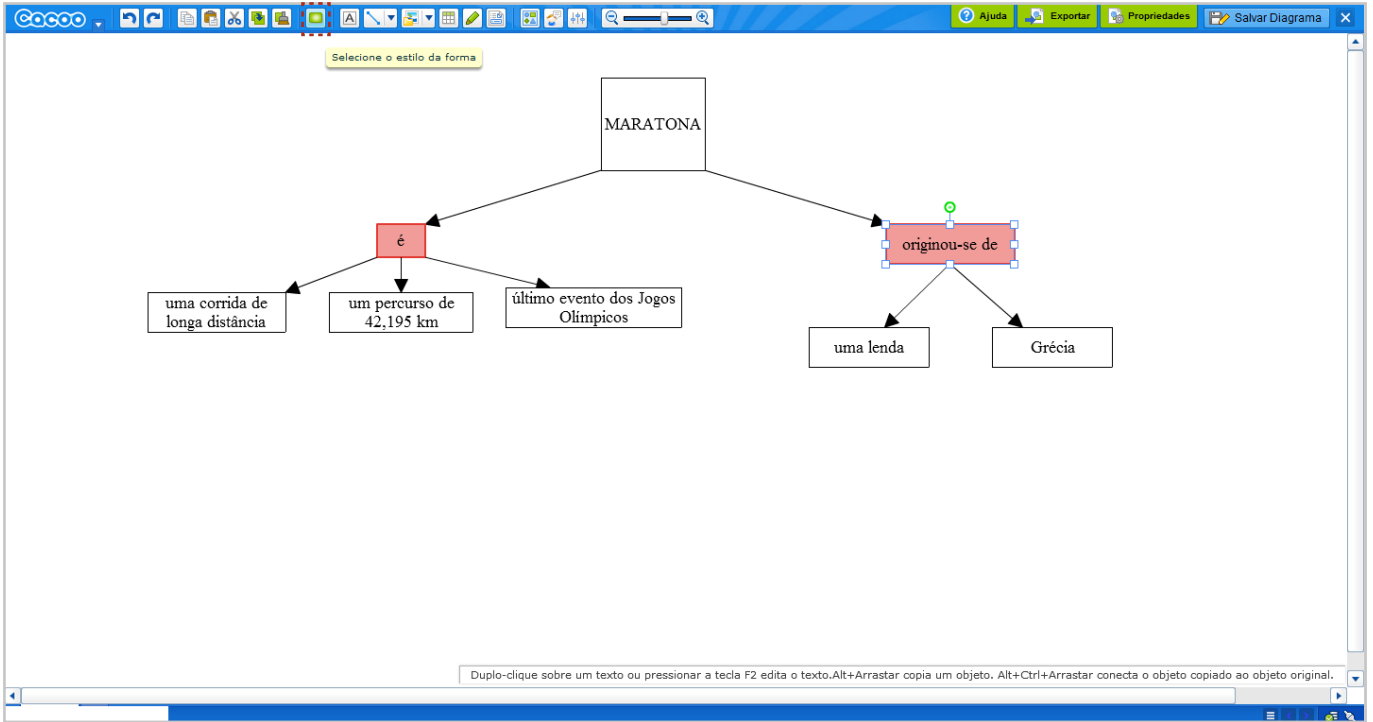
cacoo

Ajuda
Exportar
Propriedades
Salvar Diagrama

Selecione o estilo da forma

MARATONA

é

originou-se de

uma corrida de longa distância

um percurso de 42,195 km

último evento dos Jogos Olímpicos

uma lenda

Grécia

Duplo-clique sobre um texto ou pressionar a tecla F2 edita o texto.Alt+Arrastar copia um objeto. Alt+Ctrl+Arrastar conecta o objeto copiado ao objeto original.